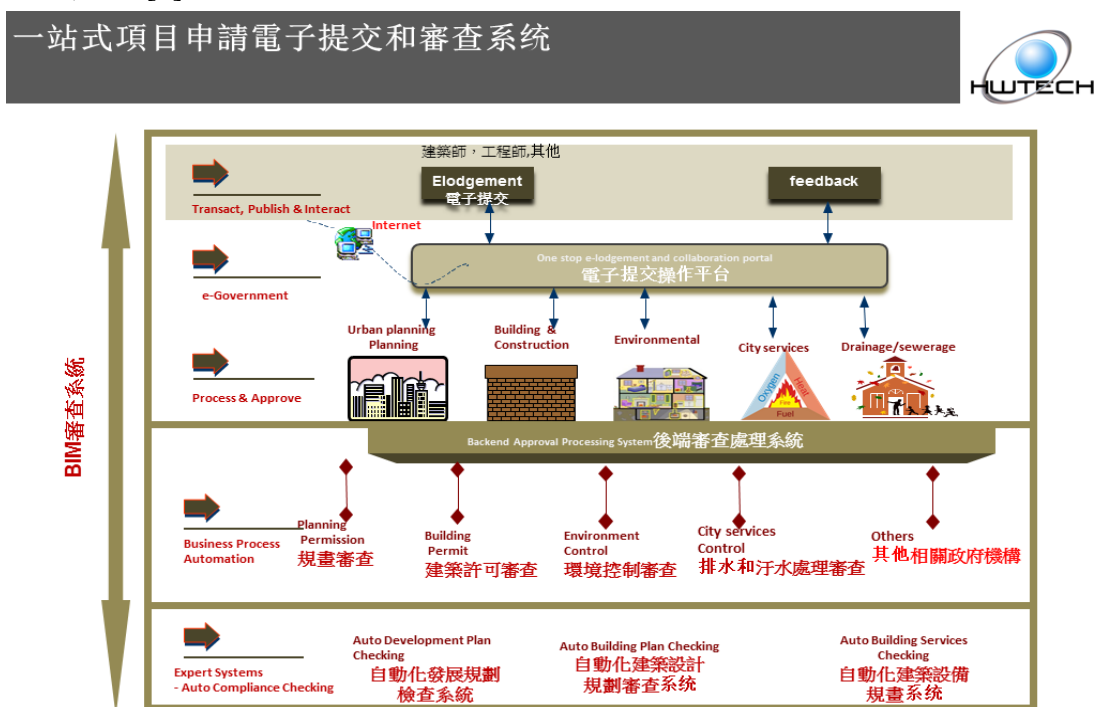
一站式項目申請電子提交和審查系統

HWTECH

BIM審查系統

建築師，工程師,其他

Elodgement
電子提交

feedback

Transact, Publish & Interact

Internet

One stop e-lodgement and collaboration portal
電子提交操作平台

e-Government

Urban planning Planning

Building & Construction

Environmental

City services

Drainage/sewerage

Oxygen
Heat
Fuel

Process & Approve

Backend Approval Processing System 後端審查處理系統

Business Process Automation

Planning Permission
規畫審查

Building Permit
建築許可審查

Environment Control
環境控制審查

City services Control
排水和汙水處理審查

Others
其他相關政府機構

Expert Systems
- Auto Compliance Checking

Auto Development Plan Checking
自動化發展規劃檢查系統

Auto Building Plan Checking
自動化建築設計規劃審查系統

Auto Building Services Checking
自動化建築設備規畫系統